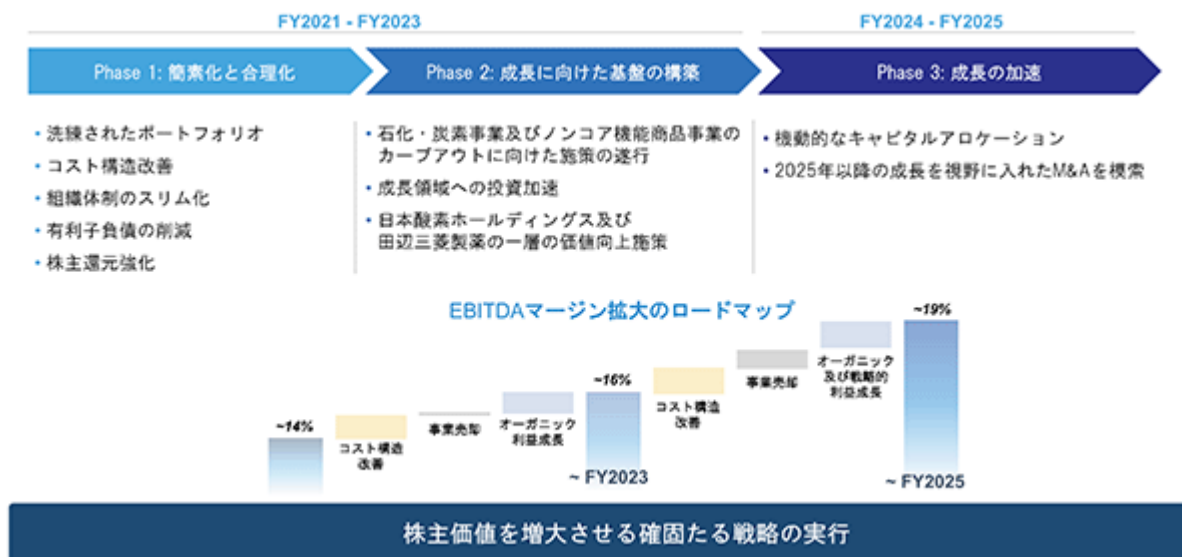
FY2021 - FY2023

FY2024 - FY2025

Phase 1: 簡素化と合理化

Phase 2: 成長に向けた基盤の構築

Phase 3: 成長の加速

• 洗練されたポートフォリオ
• コスト構造改善
• 組織体制のスリム化
• 有利子負債の削減
• 株主還元強化

• 石化・炭素事業及びノンコア機能商品事業のカーブアウトに向けた施策の遂行
• 成長領域への投資加速
• 日本酸素ホールディングス及び田辺三菱製薬の一層の価値向上施策

• 機動的なキャピタルアロケーション
• 2025年以降の成長を視野に入れたM&Aを模索

EBITDAマージン拡大のロードマップ

~14%

コスト構造改善

事業売却

オーガニック利益成長

~16%

~ FY2023

コスト構造改善

事業売却

オーガニック及び戦略的利益成長

~19%

~ FY2025

株主価値を増大させる確固たる戦略の実行